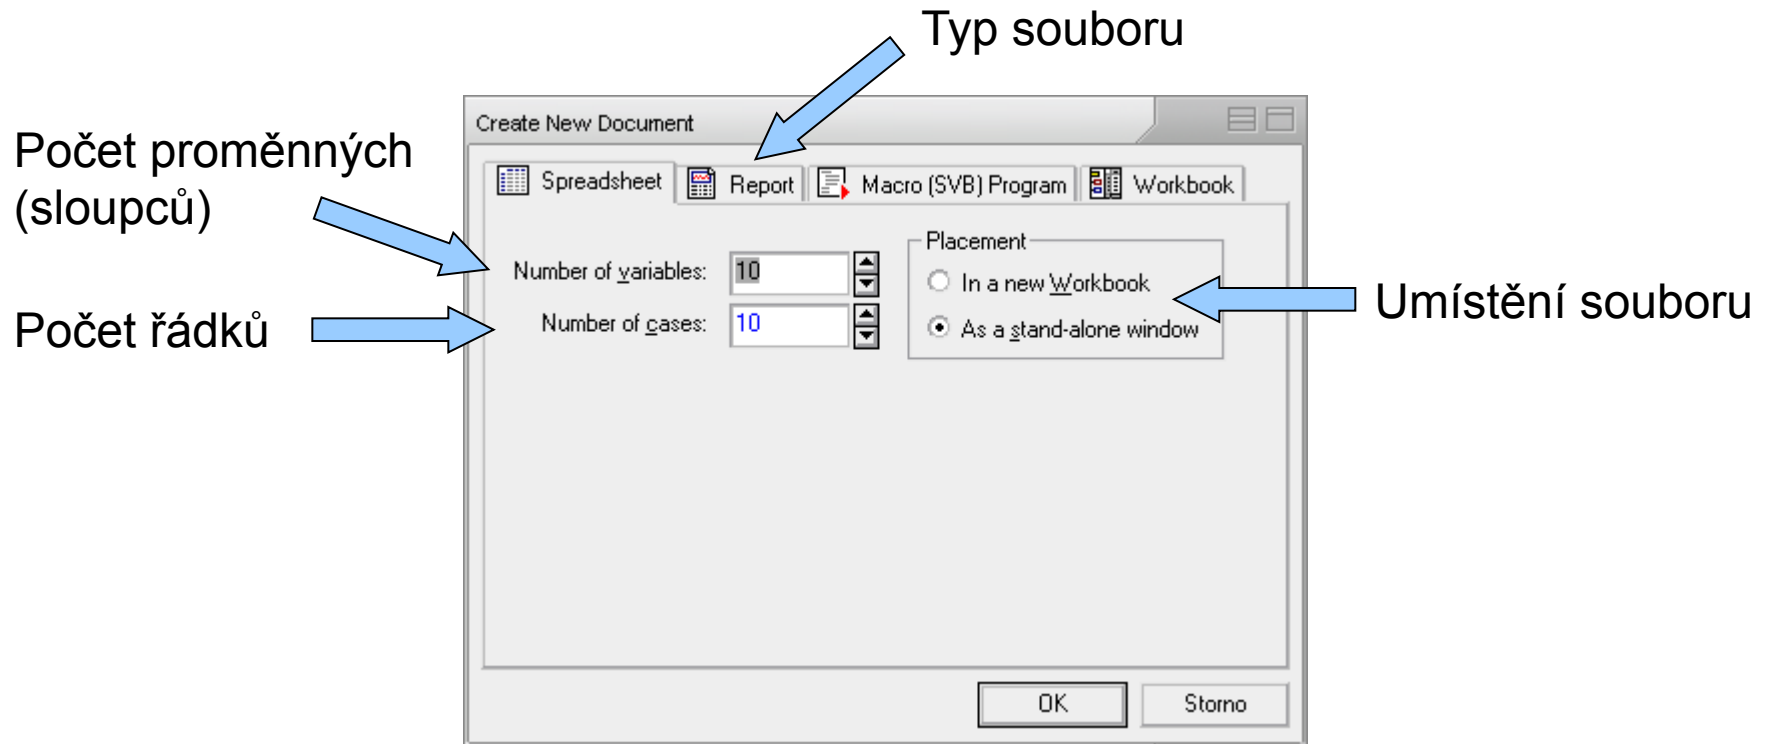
Typ souboru

Počet proměnných (sloupců)

Počet řádků

Umístění souboru

Create New Document

Spreadsheet | Report | Macro (SVB) Program | Workbook

Number of variables: 10

Number of cases: 10

Placement

In a new Workbook

As a stand-alone window

OK

Storno